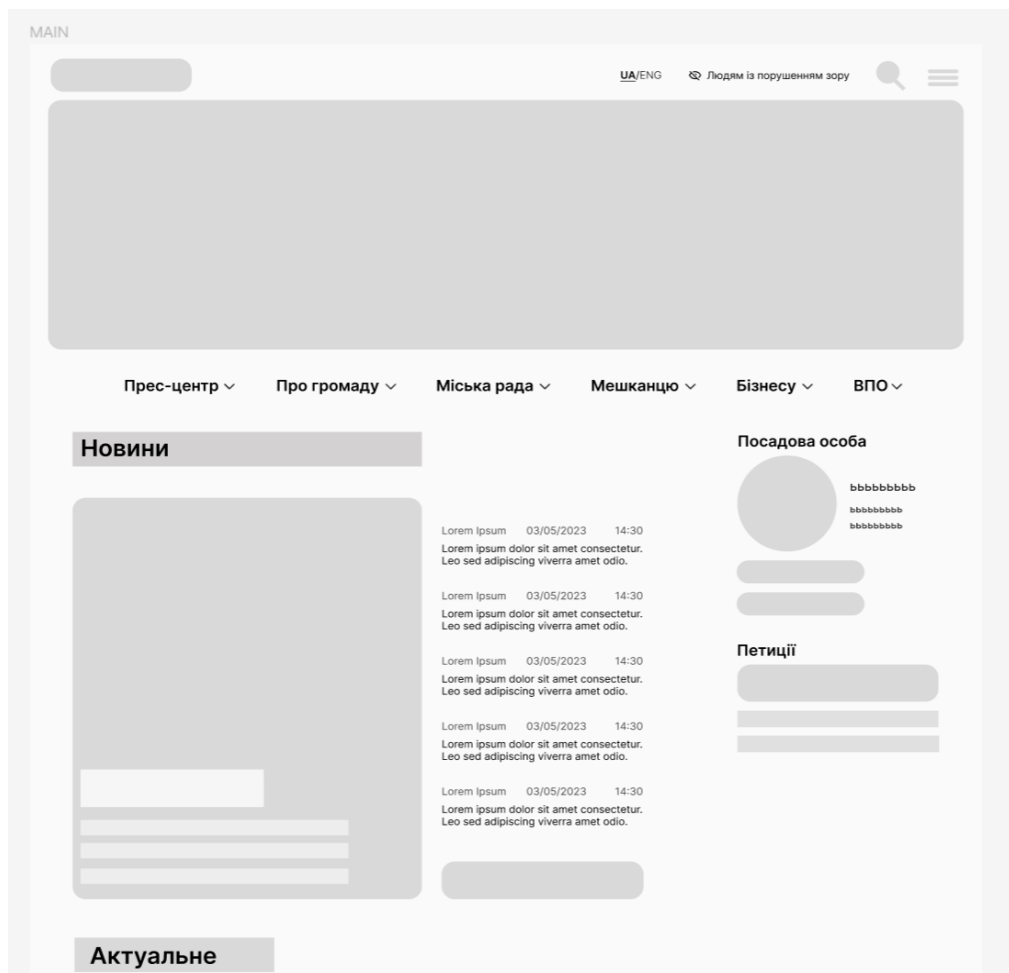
MAIN

UA/ENG

Людям із порушенням зору

Прес-центр ⌵ Про громаду ⌵ Міська рада ⌵ Мешканцю ⌵ Бізнесу ⌵ ВПО ⌵

Новини

Lorem Ipsum 03/05/2023 14:30
Lorem ipsum dolor sit amet consectetur. Leo sed adipiscing viverra amet odio.

Lorem Ipsum 03/05/2023 14:30
Lorem ipsum dolor sit amet consectetur. Leo sed adipiscing viverra amet odio.

Lorem Ipsum 03/05/2023 14:30
Lorem ipsum dolor sit amet consectetur. Leo sed adipiscing viverra amet odio.

Lorem Ipsum 03/05/2023 14:30
Lorem ipsum dolor sit amet consectetur. Leo sed adipiscing viverra amet odio.

Lorem Ipsum 03/05/2023 14:30
Lorem ipsum dolor sit amet consectetur. Leo sed adipiscing viverra amet odio.

Посадова особа

bbbbbbbbb
bbbbbbbbb
bbbbbbbbb

Петиції

Актуальне